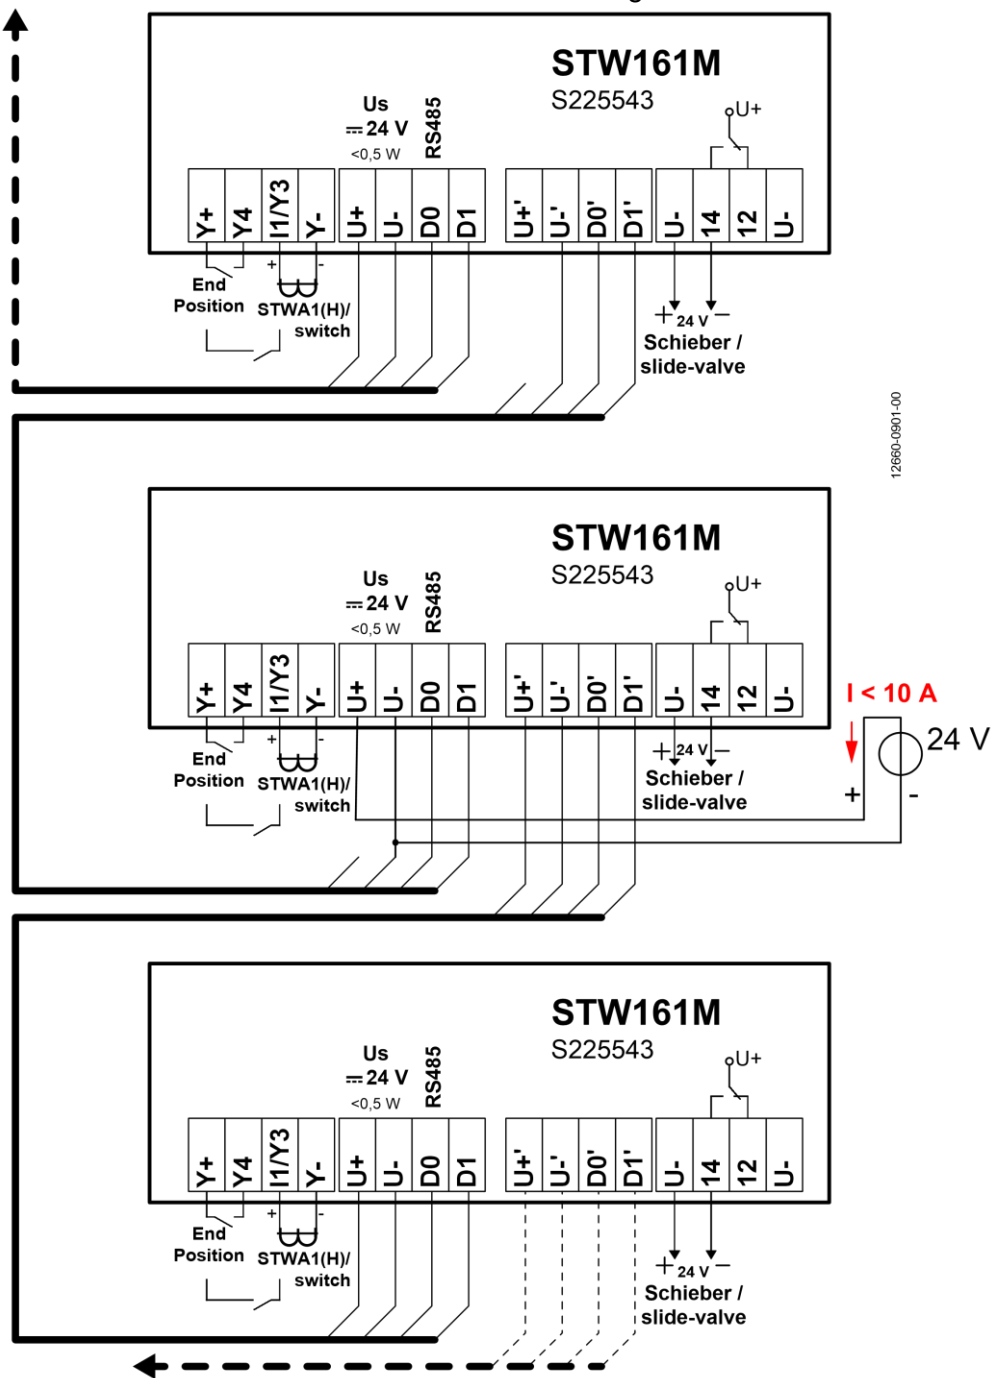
STW161M
S225543
Us
⎓ 24 V
<0,5 W
RS485
U+

| Y+ | Y4 | I1/Y3 | Y- | U+ | U- | D0 | D1 | U+' | U-' | D0' | D1' | U- | 14 | 12 | U- |
|---|---|---|---|---|---|---|---|---|---|---|---|---|---|---|---|

+ -
End Position
STWA1(H)/ switch
+ 24 V −
Schieber / slide-valve

12660-0901-00

STW161M
S225543
Us
⎓ 24 V
<0,5 W
RS485
U+

| Y+ | Y4 | I1/Y3 | Y- | U+ | U- | D0 | D1 | U+' | U-' | D0' | D1' | U- | 14 | 12 | U- |
|---|---|---|---|---|---|---|---|---|---|---|---|---|---|---|---|

+ -
End Position
STWA1(H)/ switch
+ 24 V −
Schieber / slide-valve

I < 10 A
24 V
+ -

STW161M
S225543
Us
⎓ 24 V
<0,5 W
RS485
U+

| Y+ | Y4 | I1/Y3 | Y- | U+ | U- | D0 | D1 | U+' | U-' | D0' | D1' | U- | 14 | 12 | U- |
|---|---|---|---|---|---|---|---|---|---|---|---|---|---|---|---|

+ -
End Position
STWA1(H)/ switch
+ 24 V −
Schieber / slide-valve